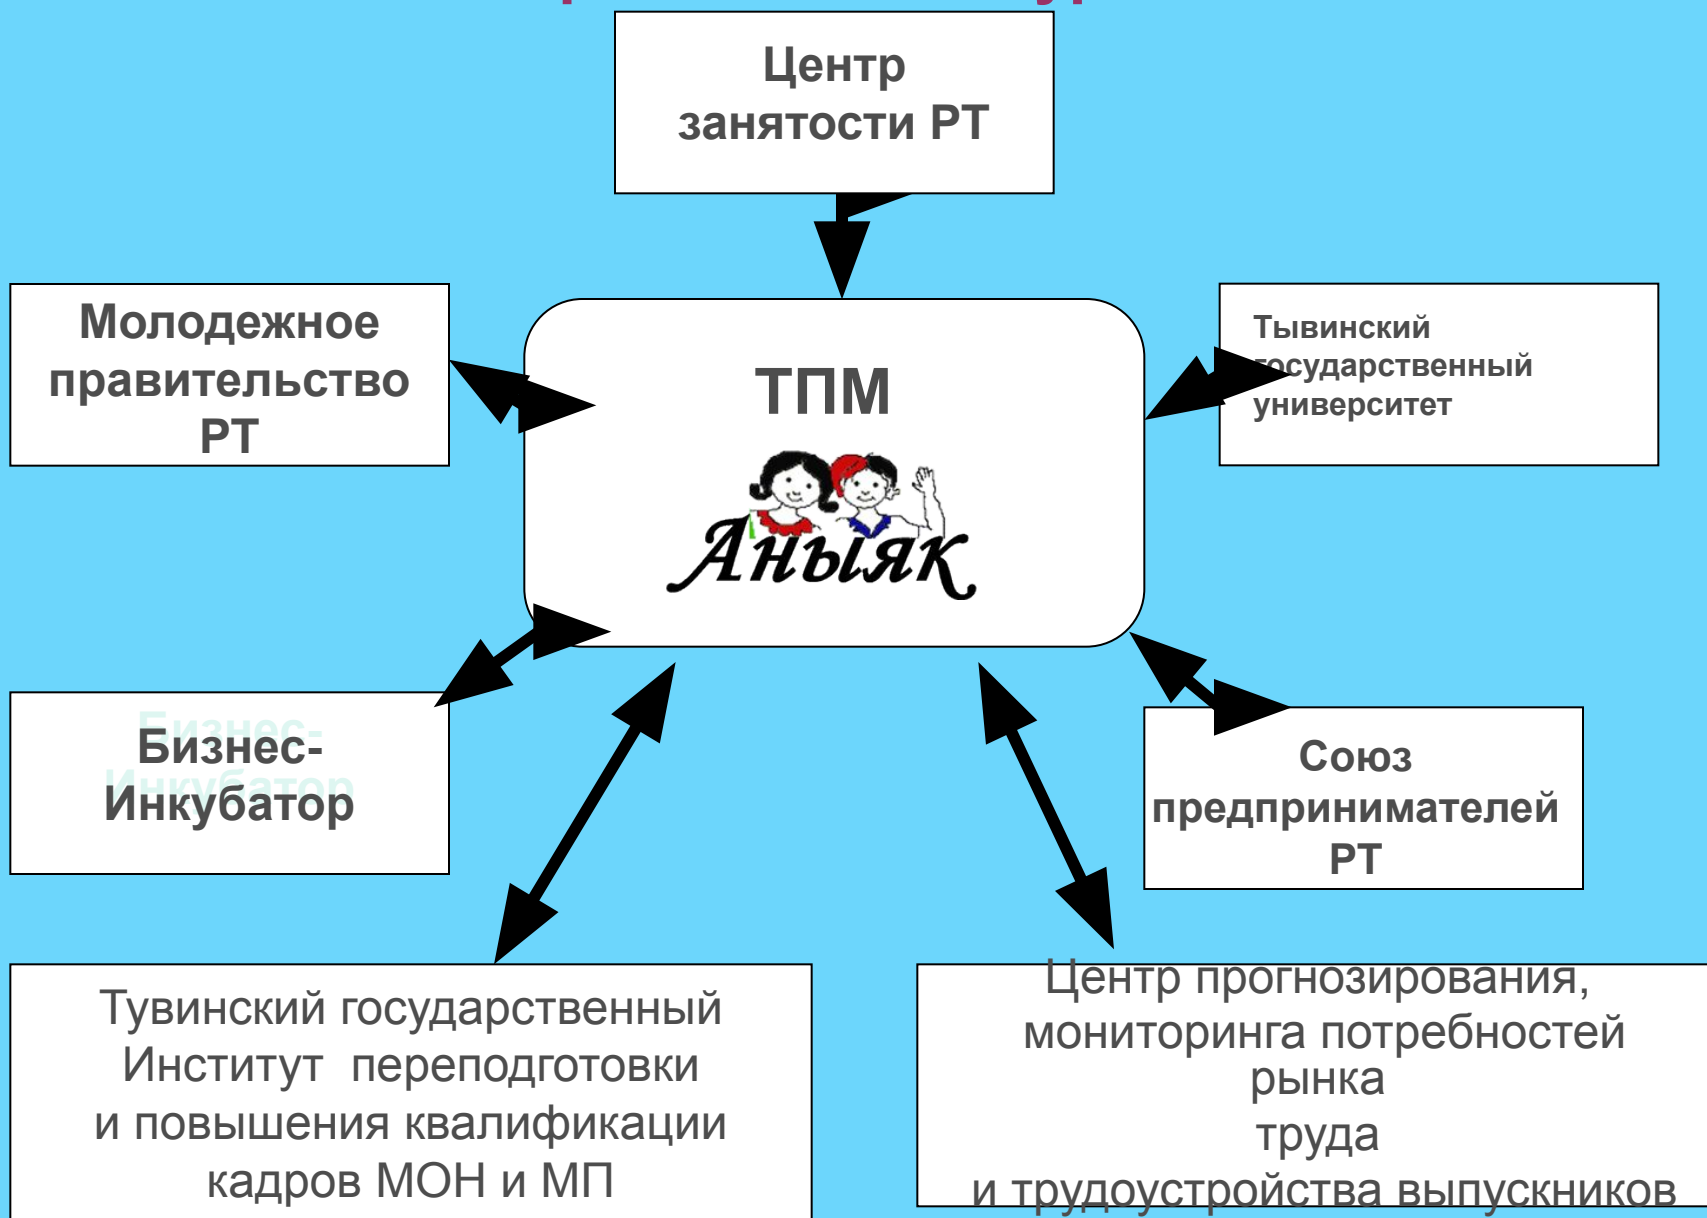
Центр занятости РТ

Молодежное правительство РТ

ТПМ

Аныяк

Тывинский государственный университет

Бизнес-Инкубатор

Союз предпринимателей РТ

Тувинский государственный Институт переподготовки и повышения квалификации кадров МОН и МП

Центр прогнозирования, мониторинга потребностей рынка труда и трудоустройства выпускников